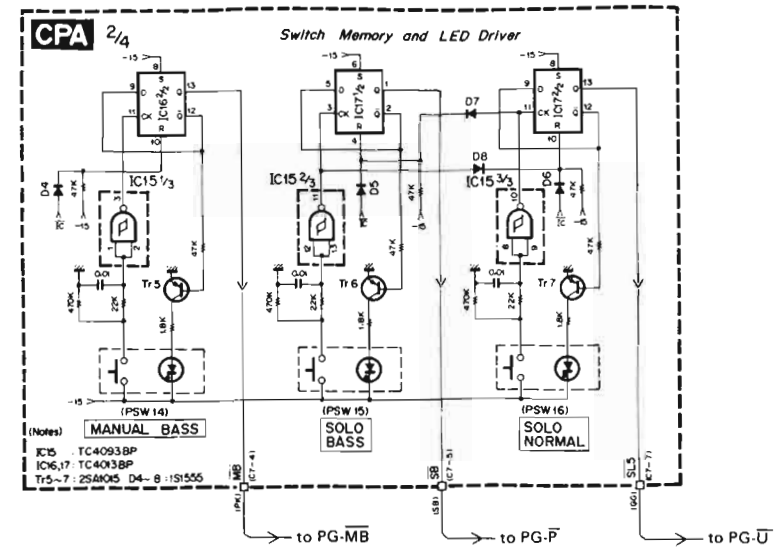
CPA 2/4

Switch Memory and LED Driver

-15

5 S 6 D Q 13 9 IC16 2/2 CK Q̄ 12 11 R 10

-15

5 S 6 D Q 1 3 IC17 1/2 CK Q̄ 2 R 4

-15

8 S 13 D Q IC17 2/2 CK Q̄ 12 R

D7

D8

IC15 1/3

IC15 2/3

IC15 3/3

D4

D5

D6

47K

47K

47K

47K

47K

47K

0.01

0.01

0.01

470K

470K

470K

22K

22K

22K

Tr 5

Tr 6

Tr 7

1.8K

1.8K

1.8K

-15

(PSW 14)

(PSW 15)

(PSW 16)

MANUAL BASS

SOLO BASS

SOLO NORMAL

(Notes)

IC15 : TC4093BP

IC16,17 : TC4013BP

Tr5~7 : 2SA1015 D4~8 : 1S1555

$\overline{MB}$ (C7-41)

SB (C7-51)

SLS (C7-7)

to PG·$\overline{MB}$

to PG·$\overline{P}$

to PG·$\overline{U}$